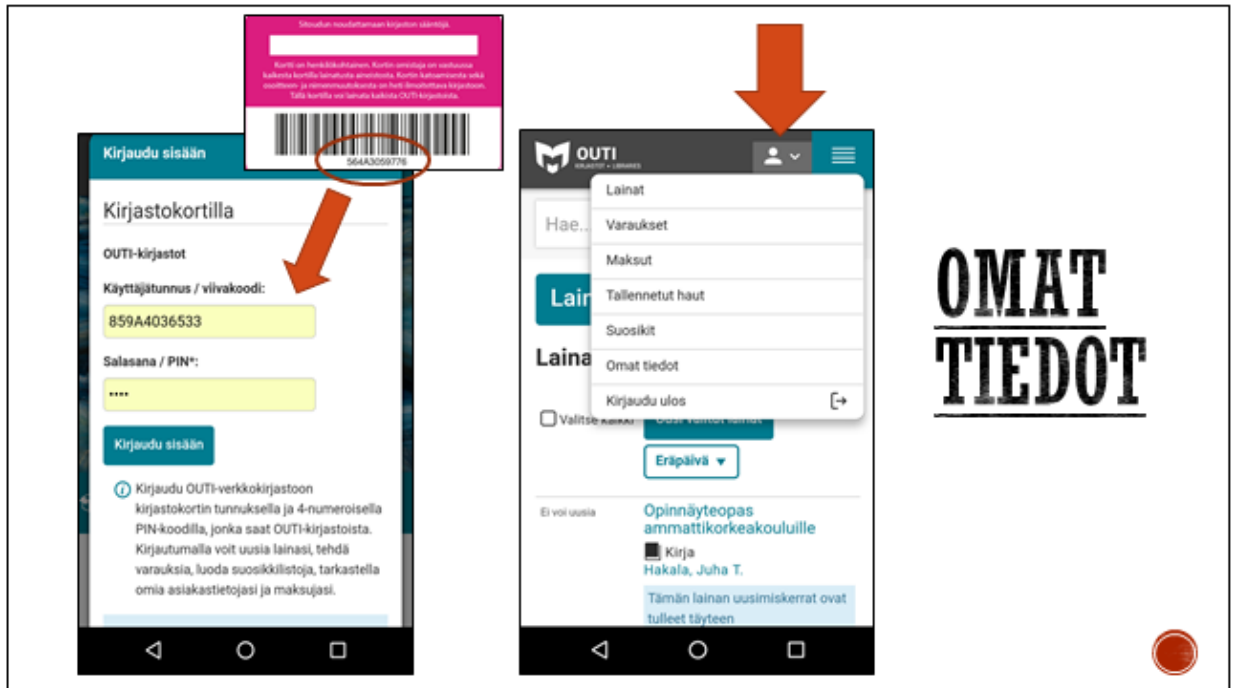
Sitoudun noudattamaan kirjaston sääntöjä.

Kortti on henkilökohtainen. Kortin omistaja on vastuussa kaikista kortilla lainatuista aineistoista. Kortin katoamisesta sekä osoitteen- ja nimenmuutoksista on heti ilmoitettava kirjastoon. Tällä kortilla voi lainata kaikista OUTI-kirjastoista.

564A3059776

Kirjaudu sisään

Kirjastokortilla

OUTI-kirjastot

Käyttäjätunnus / viivakoodi:

859A4036533

Salasana / PIN*:

••••

Kirjaudu sisään

Kirjaudu OUTI-verkkokirjastoon kirjastokortin tunnuksella ja 4-numeroisella PIN-koodilla, jonka saat OUTI-kirjastoista. Kirjautumalla voit uusia lainasi, tehdä varauksia, luoda suosikkilistoja, tarkastella omia asiakastietojasi ja maksujasi.

OUTI
KIRJASTOT • LIBRARIES

Hae...

Lainat
Varaukset
Maksut
Tallennetut haut
Suosikit
Omat tiedot
Kirjaudu ulos

Lain

Laina

Valitse kaikki

Eräpäivä ▼

Ei voi uusia

Opinnäyteopas ammattikorkeakouluille

Kirja

Hakala, Juha T.

Tämän lainan uusimiskerrat ovat tulleet täyteen

OMAT TIEDOT